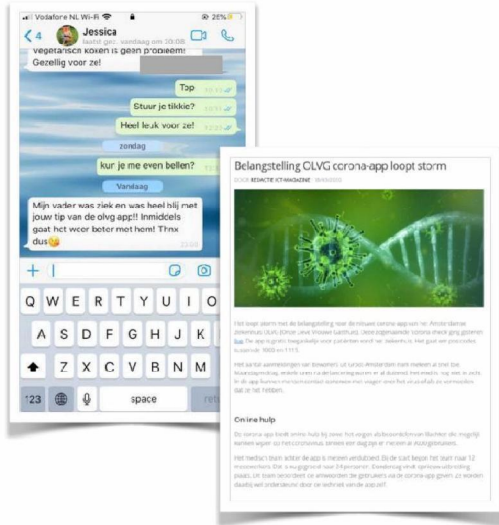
Vodafone NL Wi-Fi
25%
4
Jessica
laatst gez. vandaag om 20:08
vegetarisch koken is geen probleem! Gezellig voor ze!
Top
Stuur je tikkie?
Heel leuk voor ze!
zondag
kun je me even bellen?
Vandaag
Mijn vader was ziek en was heel blij met jouw tip van de olvg app!! Inmiddels gaat het weer beter met hem! Thnx dus😘
Q W E R T Y U I O P
A S D F G H J K L
Z X C V B N M
123
space

Belangstelling OLVG corona-app loopt storm
DOOR REDACTIE ICTMAGAZINE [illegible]

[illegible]

Online hulp

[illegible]